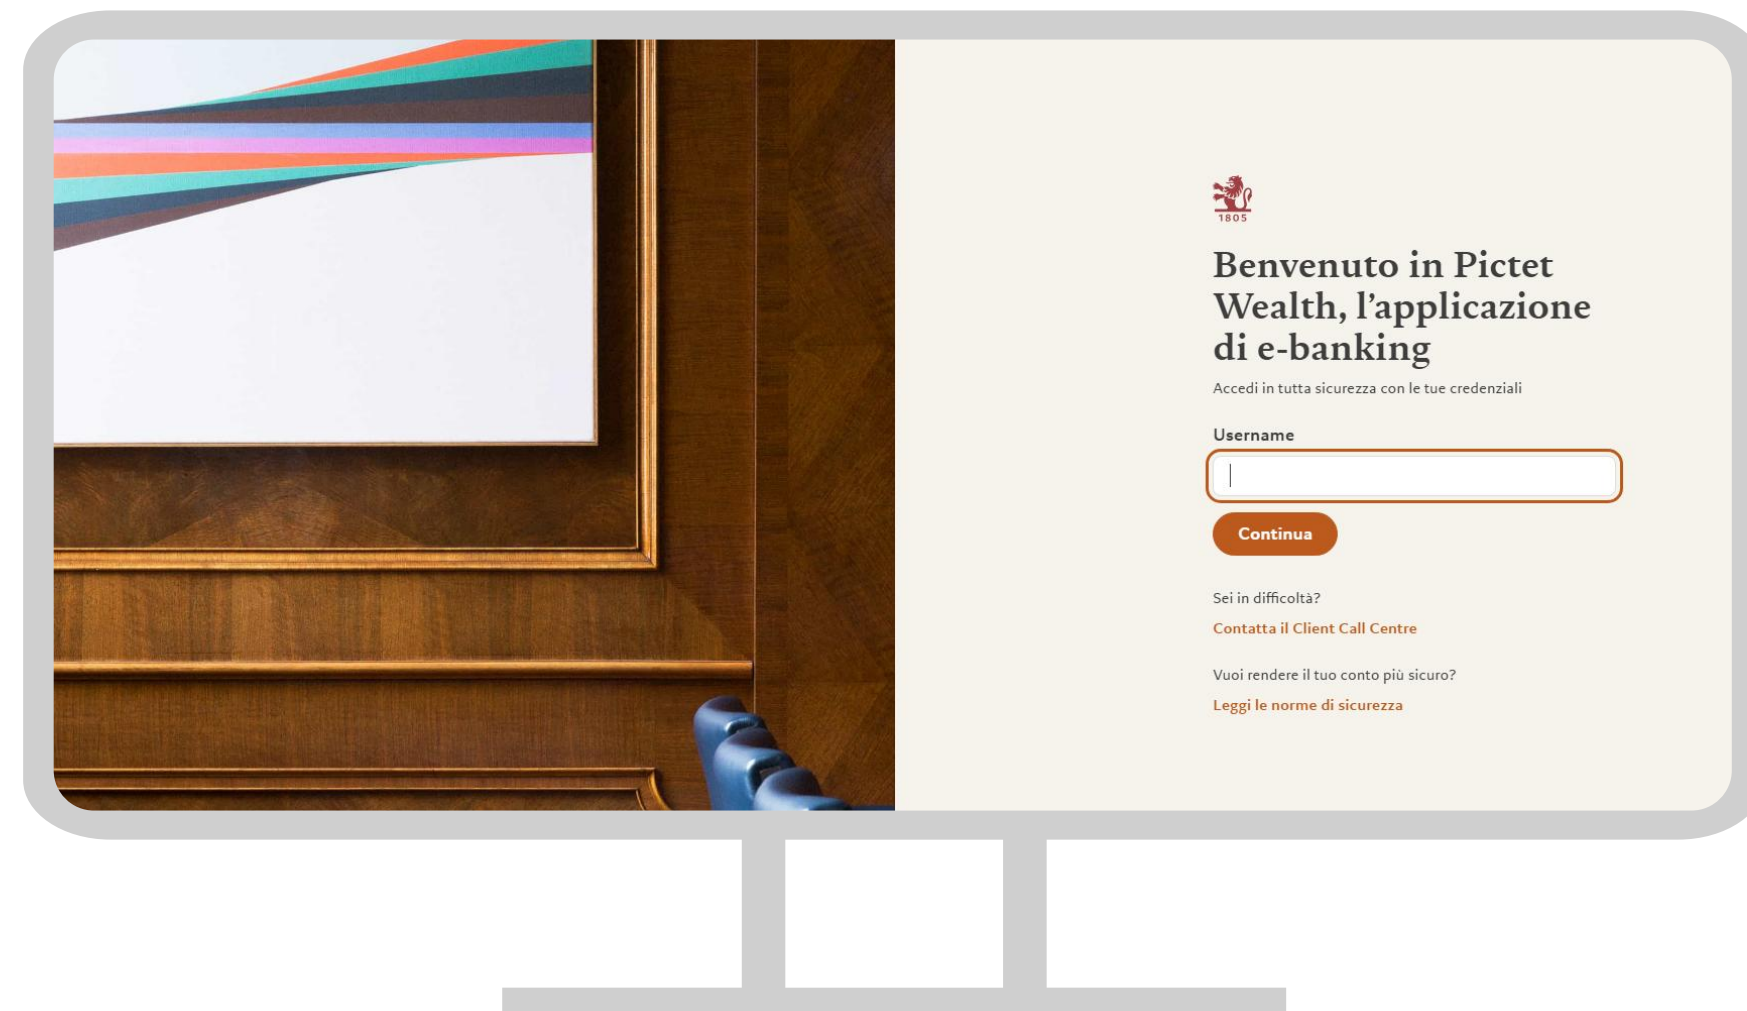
1805

Benvenuto in Pictet Wealth, l’applicazione di e-banking

Accedi in tutta sicurezza con le tue credenziali

Username

Continua

Sei in difficoltà?

Contatta il Client Call Centre

Vuoi rendere il tuo conto più sicuro?

Leggi le norme di sicurezza